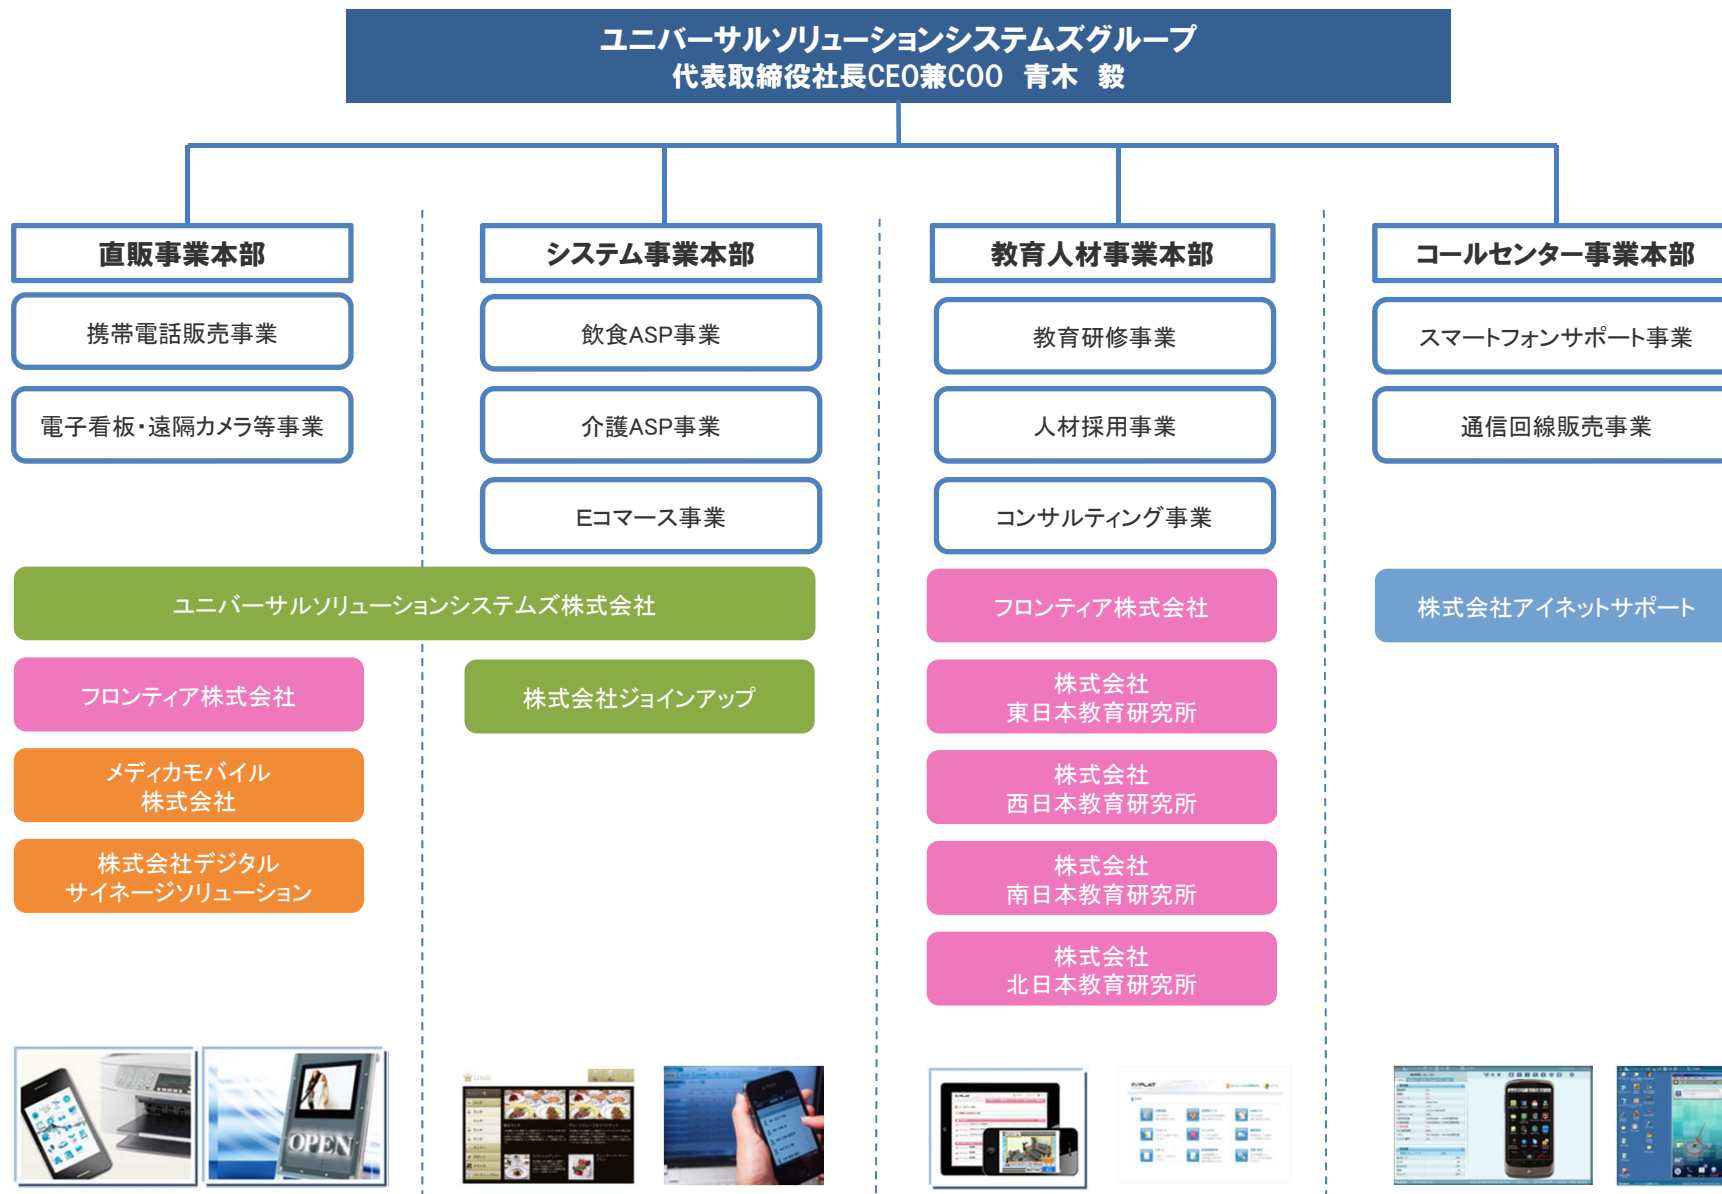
ユニバーサルソリューションシステムズグループ
代表取締役社長CEO兼COO　青木　毅

直販事業本部

携帯電話販売事業

電子看板・遠隔カメラ等事業

システム事業本部

飲食ASP事業

介護ASP事業

Eコマース事業

教育人材事業本部

教育研修事業

人材採用事業

コンサルティング事業

コールセンター事業本部

スマートフォンサポート事業

通信回線販売事業

ユニバーサルソリューションシステムズ株式会社

フロンティア株式会社

株式会社アイネットサポート

フロンティア株式会社

株式会社ジョインアップ

株式会社
東日本教育研究所

メディカモバイル
株式会社

株式会社
西日本教育研究所

株式会社デジタル
サイネージソリューション

株式会社
南日本教育研究所

株式会社
北日本教育研究所

OPEN